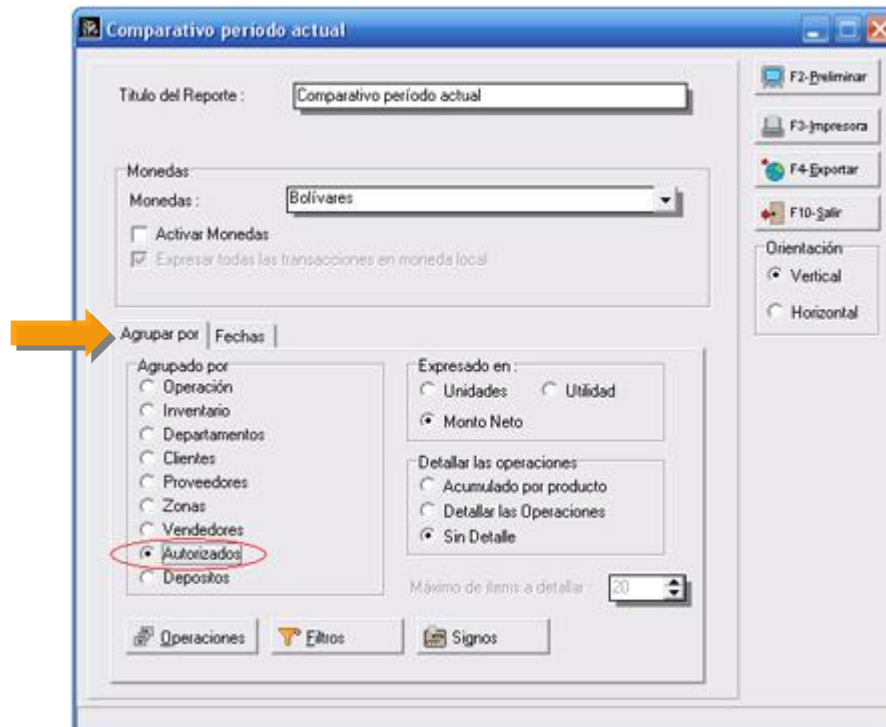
Comparativo período actual

Titulo del Reporte : Comparativo período actual

Monedas
Monedas : Bolívares
Activar Monedas
Expresar todas las transacciones en moneda local

Agrupar por | Fechas

Agrupado por
Operación
Inventario
Departamentos
Clientes
Proveedores
Zonas
Vendedores
Autorizados
Depositos

Expresado en :
Unidades
Utilidad
Monto Neto

Detallar las operaciones
Acumulado por producto
Detallar las Operaciones
Sin Detalle

Máximo de items a detallar : 20

Operaciones
Filtros
Signos

F2-Preliminar
F3-Impresora
F4-Exportar
F10-Salir

Orientación
Vertical
Horizontal